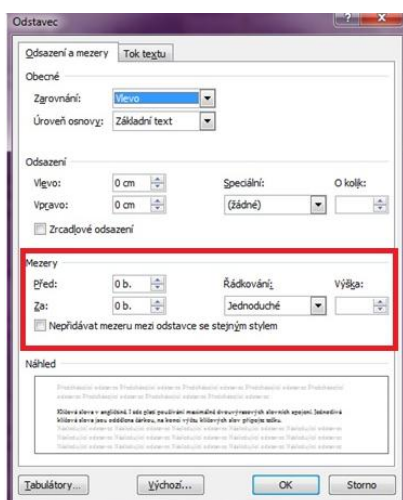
Odstavec

Odsazení a mezery | Tok textu

Obecné

Zarovnání: Vlevo

Úroveň osnovy: Základní text

Odsazení

Vlevo: 0 cm

Vpravo: 0 cm

Speciální: (žádné)

O kolik:

Zrcadlové odsazení

Mezery

Před: 0 b.

Za: 0 b.

Řádkování: Jednoduché

Výška:

Nepřidávat mezeru mezi odstavce se stejným stylem

Náhled

Předchozí odstavec Předchozí odstavec Předchozí odstavec Předchozí odstavec Předchozí odstavec Předchozí odstavec Předchozí odstavec Předchozí odstavec

Klíčová slova v angličtině. I zde platí používání maximálně dvou až tříslovných slovních spojení. Jednotlivá klíčová slova jsou odděléna čárkou, na konci výčtu klíčových slov přijejte tečku.

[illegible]

Tabulátory... Výchozí... OK Storno